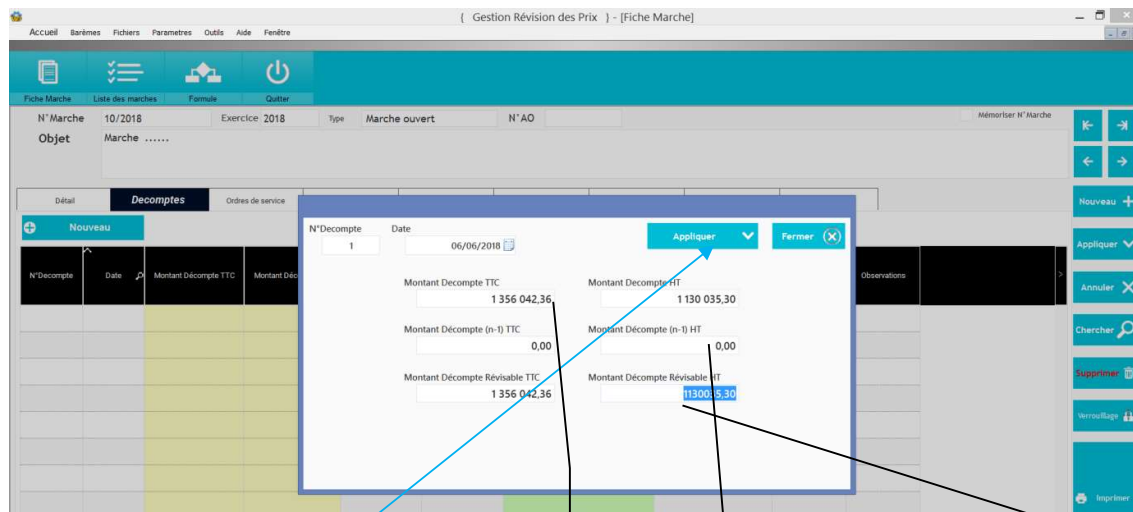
{ Gestion Révision des Prix } - [Fiche Marche]

Accueil Barèmes Fichiers Parametres Outils Aide Fenêtre

Fiche Marche | Liste des marches | Formule | Quitter

N°Marche 10/2018 Exercice 2018 Type Marche ouvert N°AO

Mémoriser N°Marche

Objet Marche ......

Détail | Decomptes | Ordres de service

Nouveau

N°Decompte | Date | Montant Décompte TTC | Montant Déc | Observations

N°Decompte 1

Date 06/06/2018

Appliquer

Fermer

Montant Decompte TTC 1 356 042,36

Montant Decompte HT 1 130 035,30

Montant Décompte (n-1) TTC 0,00

Montant Décompte (n-1) HT 0,00

Montant Décompte Révisable TTC 1 356 042,36

Montant Décompte Révisable HT 1130035,30

Nouveau

Appliquer

Annuler

Chercher

Supprimer

Verrouillage

Imprimer